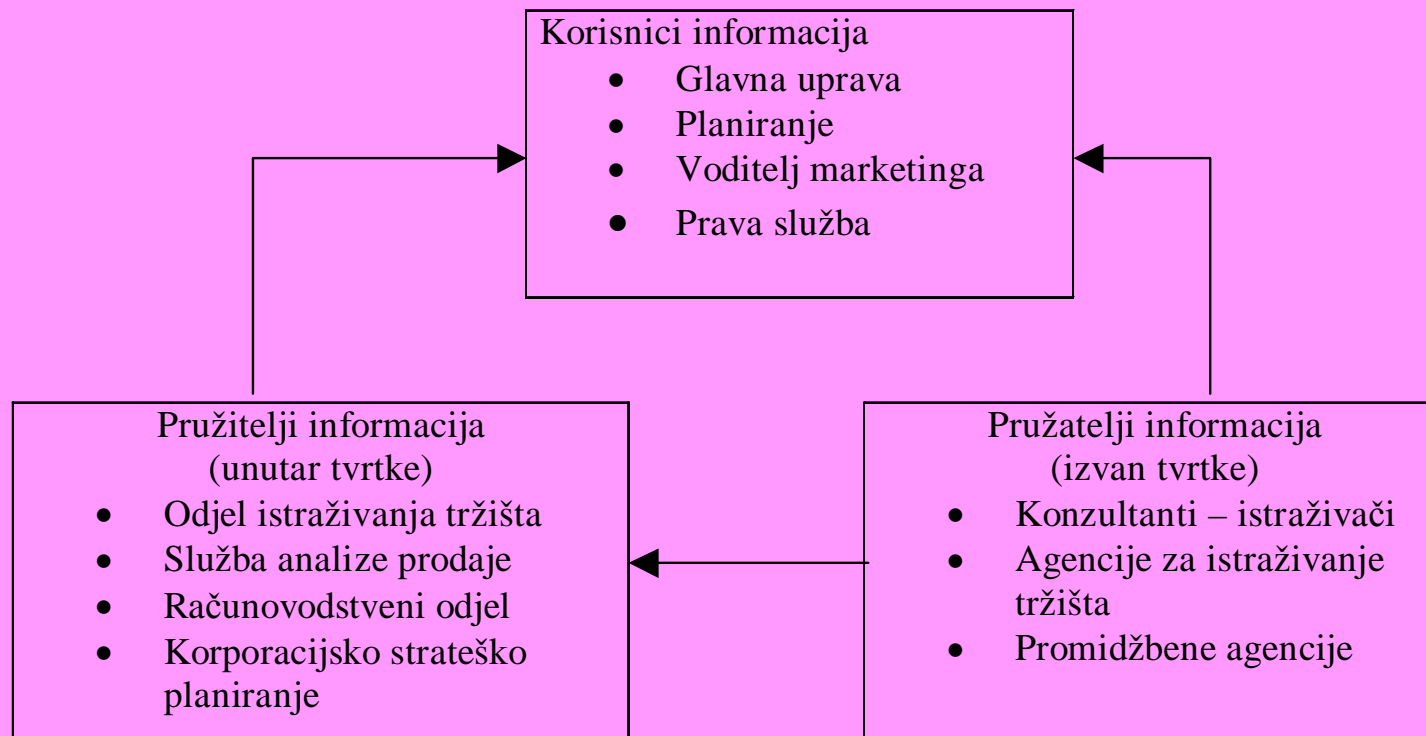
Korisnici informacija
- Glavna uprava
- Planiranje
- Voditelj marketinga
- Prava služba

Pružitelji informacija
(unutar tvrtke)
- Odjel istraživanja tržišta
- Služba analize prodaje
- Računovodstveni odjel
- Korporacijsko strateško planiranje

Pružatelji informacija
(izvan tvrtke)
- Konzultanti – istraživači
- Agencije za istraživanje tržišta
- Promidžbene agencije